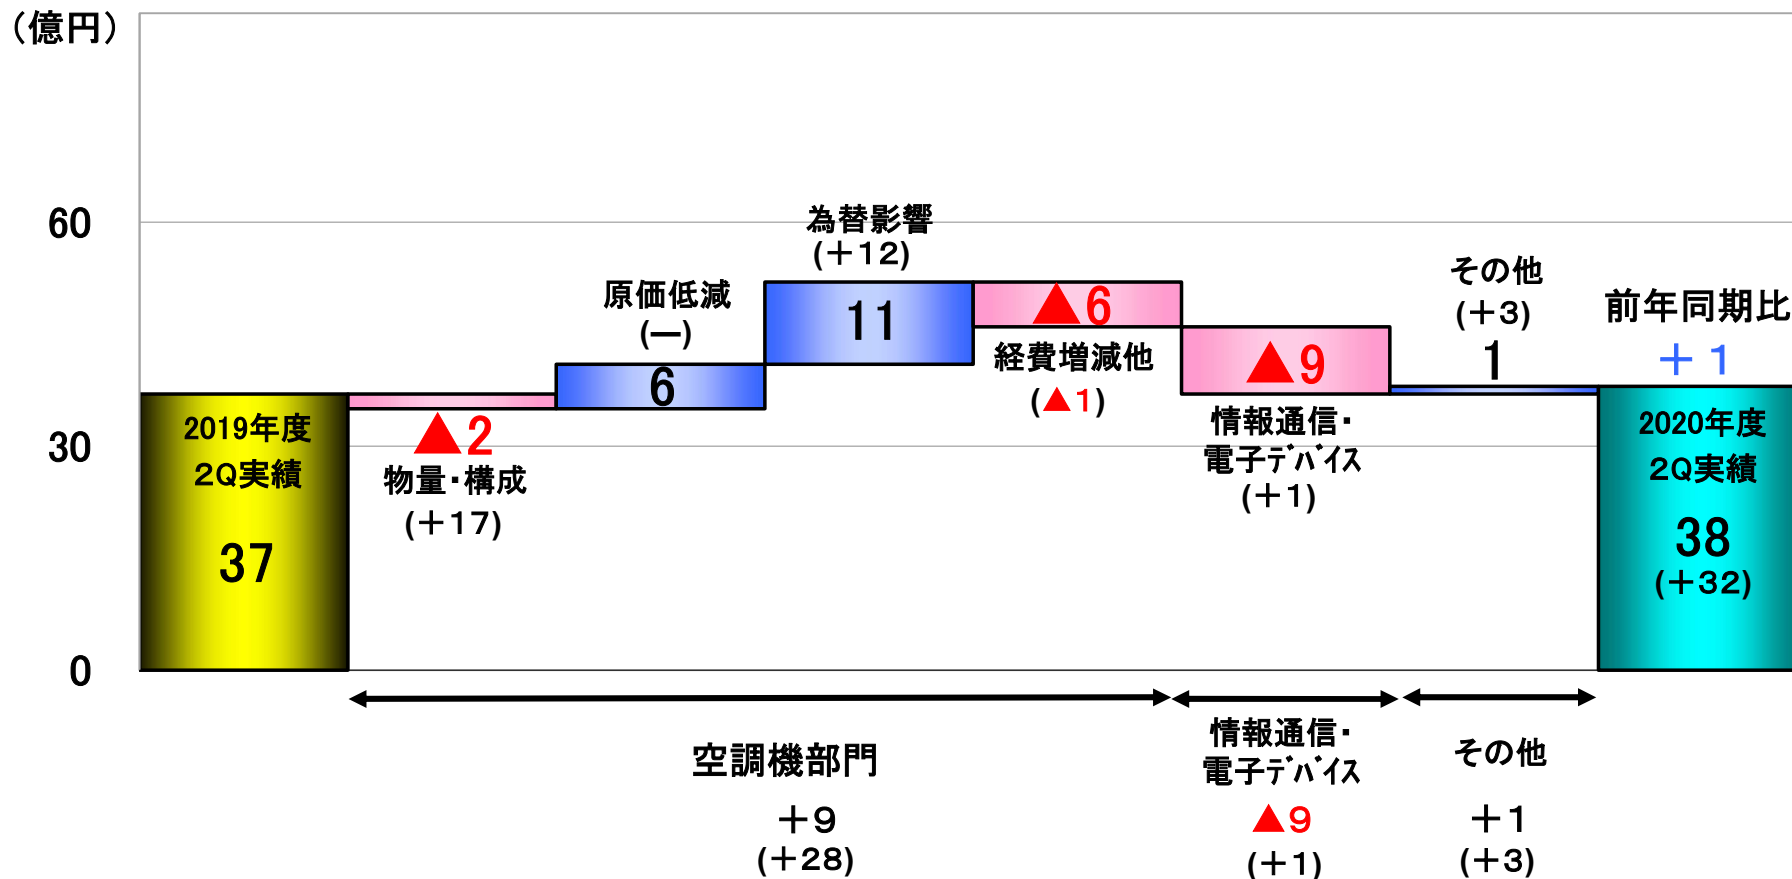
(億円)

60

30

0

2019年度
2Q実績

37

▲2
物量・構成
(+17)

原価低減
(—)
6

為替影響
(+12)
11

▲6
経費増減他
(▲1)

▲9
情報通信・
電子デバイス
(+1)

その他
(+3)
1

前年同期比
+1

2020年度
2Q実績
38
(+32)

空調機部門
+9
(+28)

情報通信・
電子デバイス
▲9
(+1)

その他
+1
(+3)